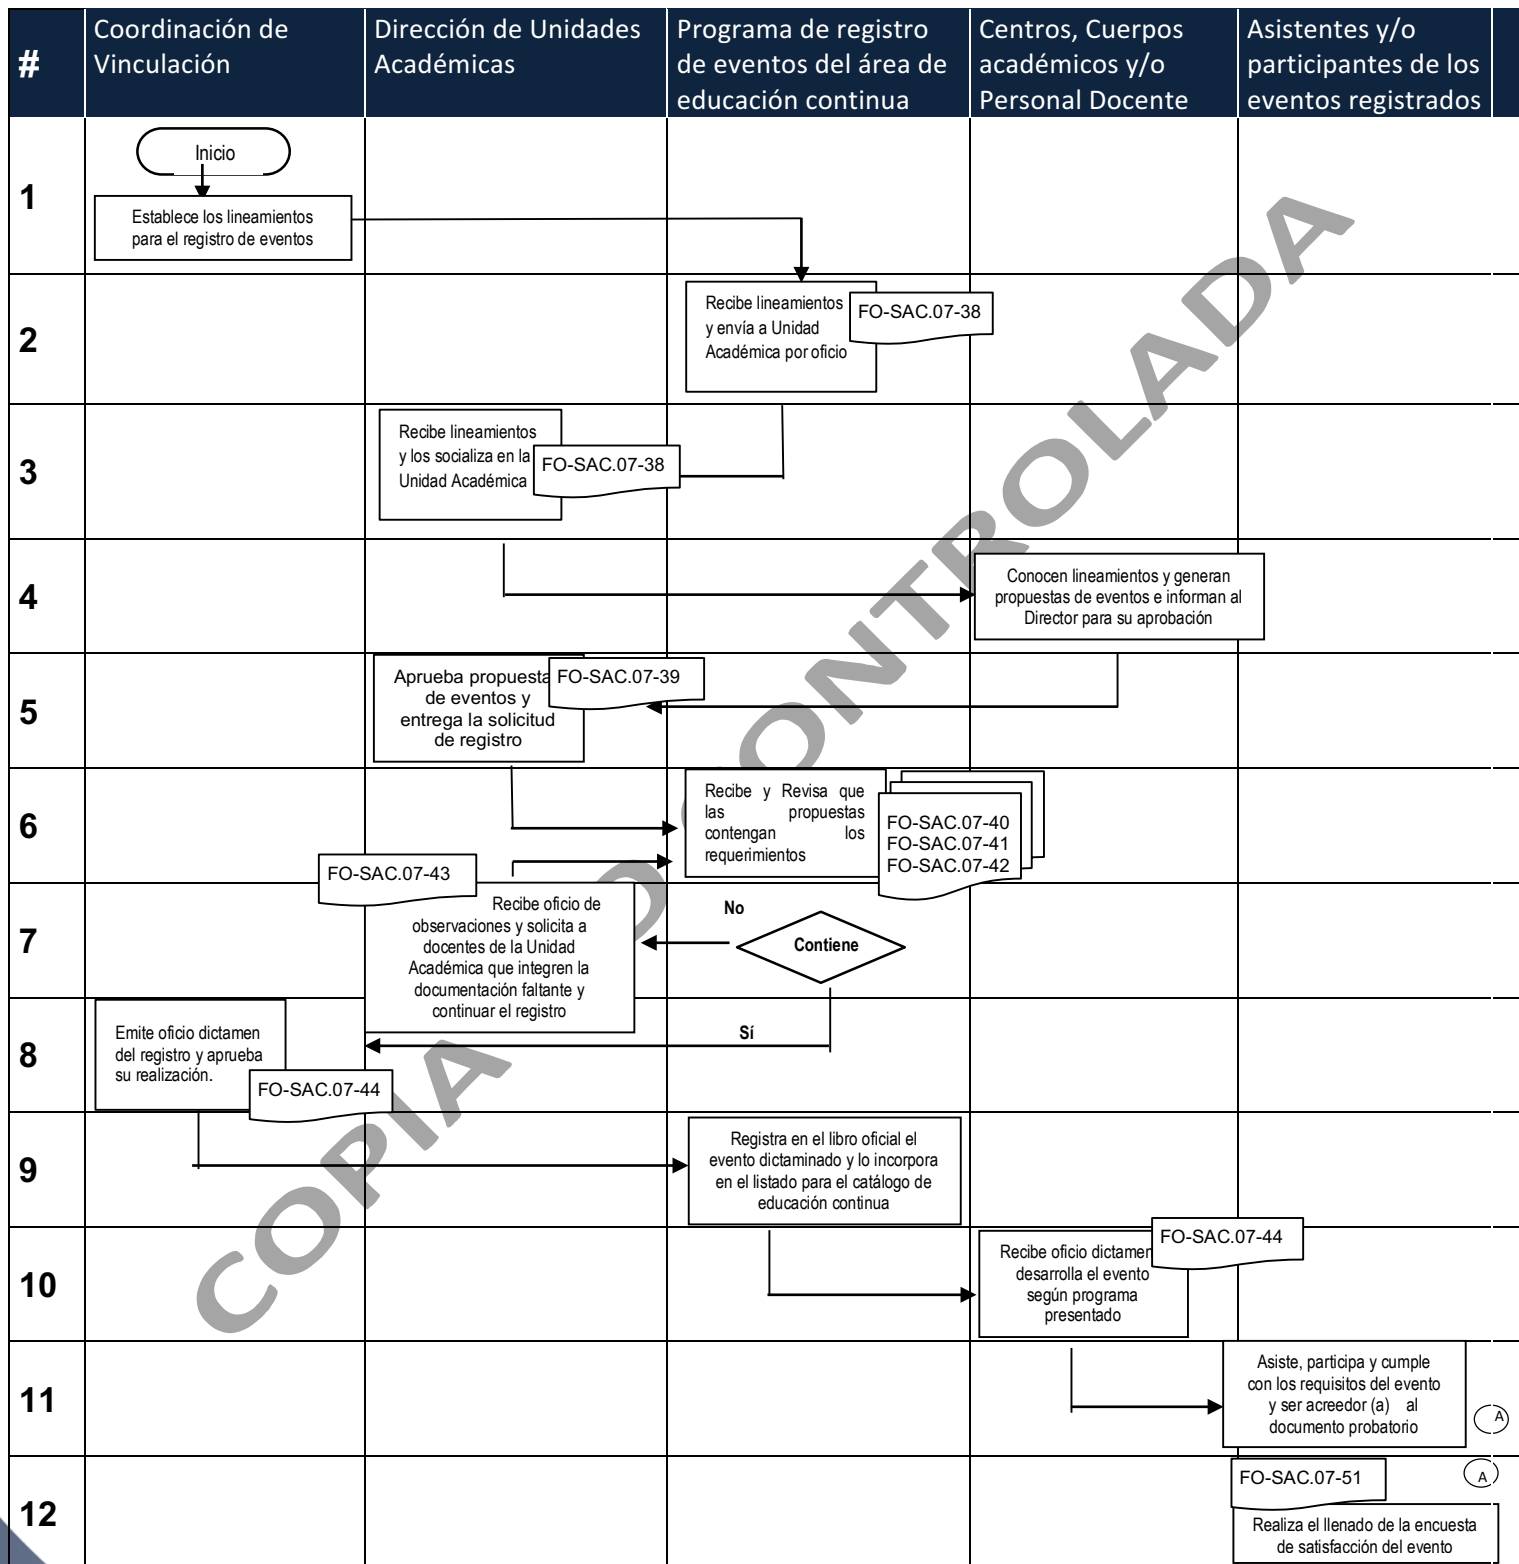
| # | Coordinación de Vinculación | Dirección de Unidades Académicas | Programa de registro de eventos del área de educación continua | Centros, Cuerpos académicos y/o Personal Docente | Asistentes y/o participantes de los eventos registrados |
|---|---|---|---|---|---|
| 1 | Inicio<br>Establece los lineamientos para el registro de eventos | | | | |
| 2 | | | Recibe lineamientos y envía a Unidad Académica por oficio<br>FO-SAC.07-38 | | |
| 3 | | Recibe lineamientos y los socializa en la Unidad Académica<br>FO-SAC.07-38 | | | |
| 4 | | | | Conocen lineamientos y generan propuestas de eventos e informan al Director para su aprobación | |
| 5 | | Aprueba propuesta de eventos y entrega la solicitud de registro<br>FO-SAC.07-39 | | | |
| 6 | | | Recibe y Revisa que las propuestas contengan los requerimientos<br>FO-SAC.07-40<br>FO-SAC.07-41<br>FO-SAC.07-42 | | |
| 7 | | FO-SAC.07-43<br>Recibe oficio de observaciones y solicita a docentes de la Unidad Académica que integren la documentación faltante y continuar el registro | No<br>Contiene | | |
| 8 | Emite oficio dictamen del registro y aprueba su realización.<br>FO-SAC.07-44 | | Sí | | |
| 9 | | | Registra en el libro oficial el evento dictaminado y lo incorpora en el listado para el catálogo de educación continua | | |
| 10 | | | | Recibe oficio dictamen desarrolla el evento según programa presentado<br>FO-SAC.07-44 | |
| 11 | | | | | Asiste, participa y cumple con los requisitos del evento y ser acreedor (a) al documento probatorio<br>A |
| 12 | | | | | FO-SAC.07-51<br>A<br>Realiza el llenado de la encuesta de satisfacción del evento |

COPIA NO CONTROLADA